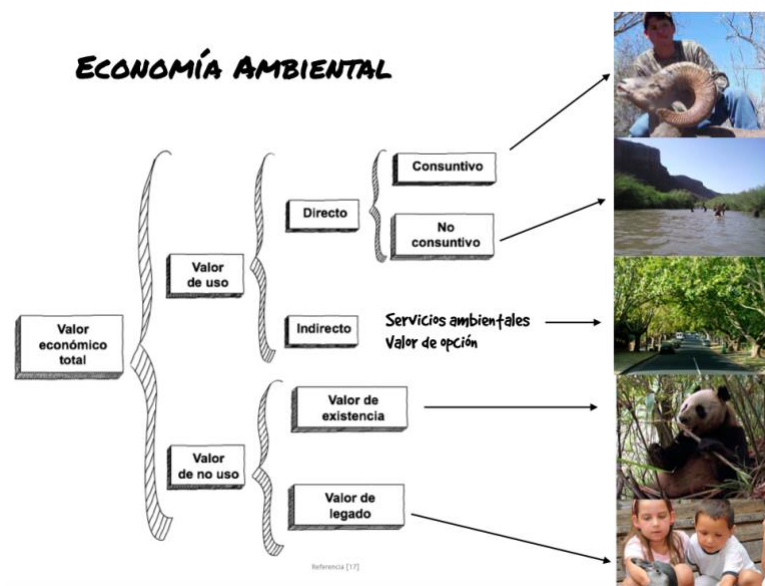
ECONOMÍA AMBIENTAL

Valor económico total

Valor de uso

Directo

Consuntivo

No consuntivo

Indirecto

Servicios ambientales
Valor de opción

Valor de no uso

Valor de existencia

Valor de legado

Referencia [17]